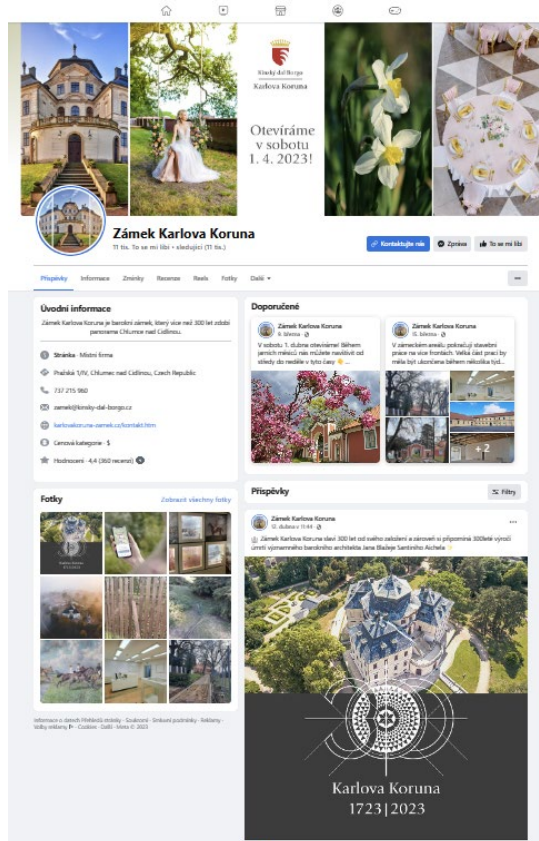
Kinský dal Borgo
Karlova Koruna

Otevíráme v sobotu 1. 4. 2023!

Zámek Karlova Koruna
11 tis. To se mi líbí • sledující (11 tis.)

Kontaktujte nás
Zpráva
To se mi líbí

Příspěvky Informace Zmínky Recenze Reels Fotky Další

Úvodní informace
Zámek Karlova Koruna je barokní zámek, který více než 300 let zdobí panorama Chlumce nad Cidlinou.

Stránka · Místní firma
Pražská 1/IV, Chlumec nad Cidlinou, Czech Republic
737 215 960
zamek@kinsky-dal-borgo.cz
karlovakoruna-zamek.cz/kontakt.htm
Cenová kategorie · $
Hodnocení · 4,4 (360 recenzí)

Doporučené
Zámek Karlova Koruna
8. března
V sobotu 1. dubna otevíráme! Během jarních měsíců nás můžete navštívit od středy do neděle v tyto časy ...

Zámek Karlova Koruna
15. března
V zámeckém areálu pokračují stavební práce na více frontách. Velká část prací by měla být ukončena během několika týd...

+2

Fotky
Zobrazit všechny fotky

Příspěvky
Filtry

Zámek Karlova Koruna
12. dubna v 11:41
Zámek Karlova Koruna slaví 300 let od svého založení a zároveň si připomíná 300leté výročí úmrtí významného barokního architekta Jana Blažeje Santiniho Aichela

Karlova Koruna
1723|2023

Informace o datech · Přehledná stránky · Soukromí · Smluvní podmínky · Reklamy · Volby reklamy · Cookies · Další · Meta © 2023